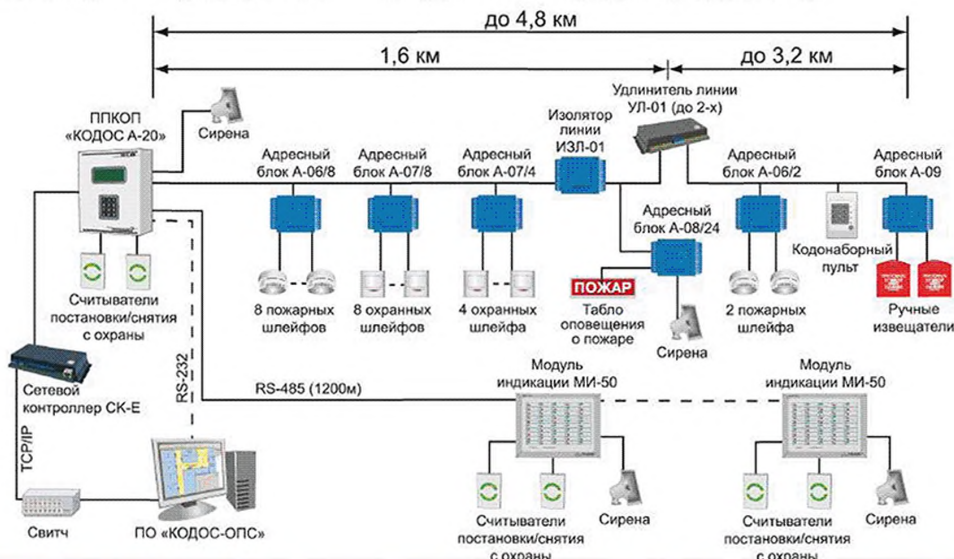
до 4,8 км

1,6 км

до 3,2 км

Удлинитель линии УЛ-01 (до 2-х)

ППКОП «КОДОС А-20»

Сирена

Изолятор линии ИЗЛ-01

Адресный блок А-06/8

Адресный блок А-07/8

Адресный блок А-07/4

Адресный блок А-06/2

Адресный блок А-09

Адресный блок А-08/24

Кодонаборный пульт

Считыватели постановки/снятия с охраны

8 пожарных шлейфов

8 охранных шлейфов

4 охранных шлейфа

ПОЖАР

Табло оповещения о пожаре

Сирена

2 пожарных шлейфа

Ручные извещатели

Сетевой контроллер СК-Е

RS-232

RS-485 (1200м)

Модуль индикации МИ-50

Модуль индикации МИ-50

TCP/IP

Свитч

ПО «КОДОС-ОПС»

Считыватели постановки/снятия с охраны

Сирена

Считыватели постановки/снятия с охраны

Сирена